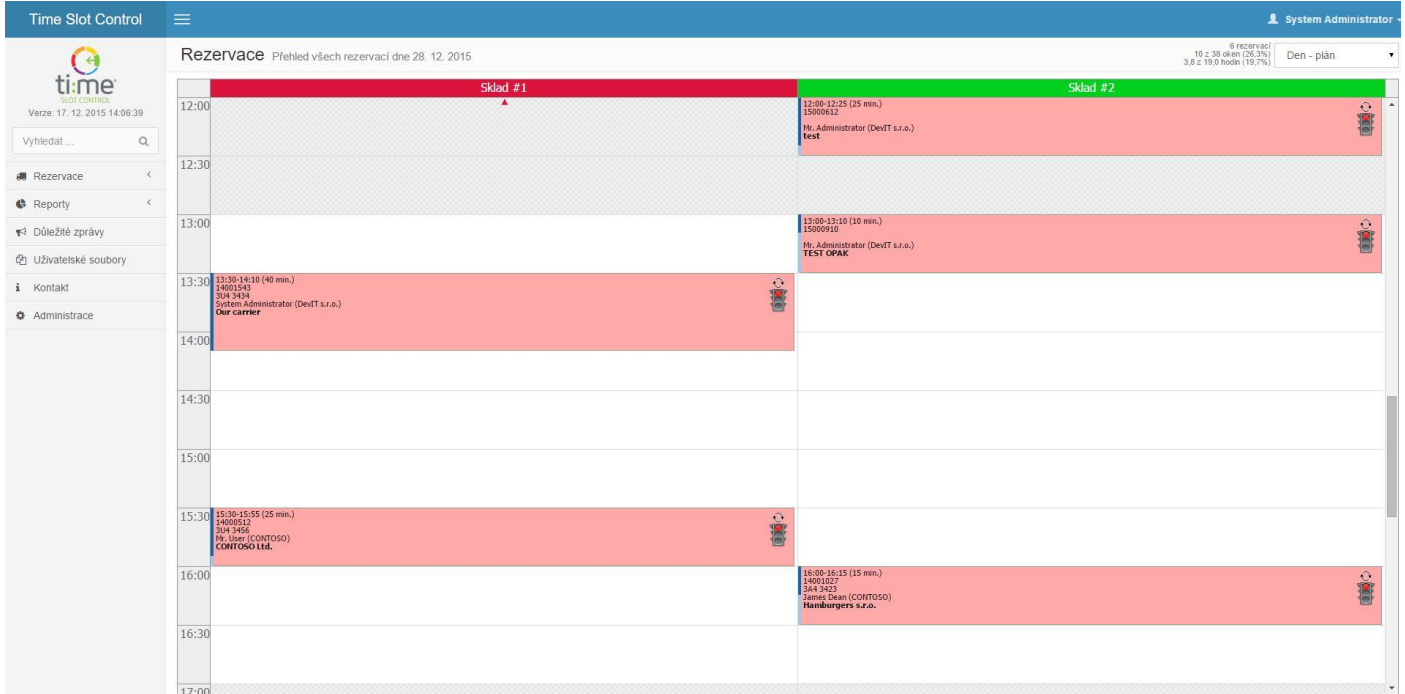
Time Slot Control

System Administrator

ti:me
SLOT CONTROL
Verze: 17. 12. 2015 14:06:39

Vyhledat ...

Rezervace
Reporty
Důležité zprávy
Uživatelské soubory
Kontakt
Administrace

Rezervace Přehled všech rezervací dne 28. 12. 2015

6 rezervací
10 z 38 oken (26,3%)
3,8 z 19,0 hodin (19,7%)

Den - plán

Sklad #1

Sklad #2

12:00
12:30
13:00
13:30
14:00
14:30
15:00
15:30
16:00
16:30
17:00

12:00-12:25 (25 min.)
15000612

Mr. Administrator (DevIT s.r.o.)
test

13:00-13:10 (10 min.)
15000910

Mr. Administrator (DevIT s.r.o.)
TEST OPAK

13:30-14:10 (40 min.)
14001543
3U4 3434
System Administrator (DevIT s.r.o.)
Our carrier

15:30-15:55 (25 min.)
14000512
3U4 3456
Mr. User (CONTOSO)
CONTOSO Ltd.

16:00-16:15 (15 min.)
14001027
3A4 3423
James Dean (CONTOSO)
Hamburgers s.r.o.